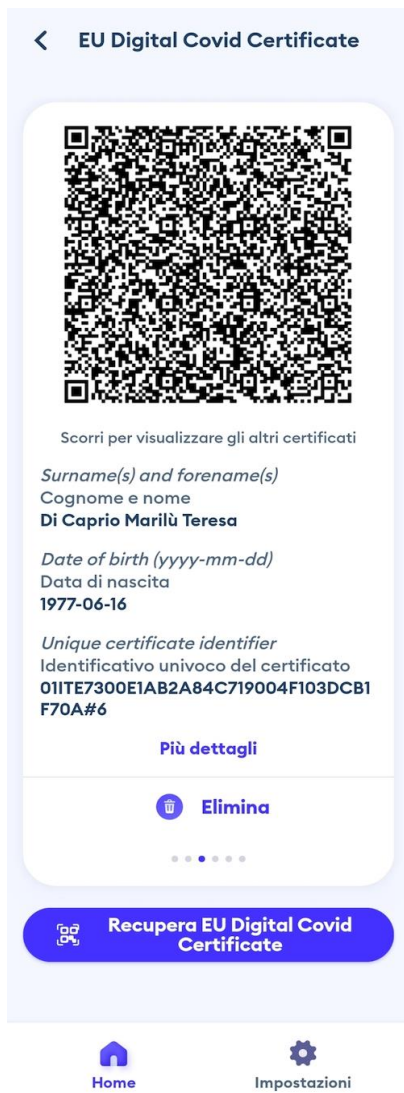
EU Digital Covid Certificate

Scorri per visualizzare gli altri certificati

Surname(s) and forename(s)
Cognome e nome
Di Caprio Marilù Teresa

Date of birth (yyyy-mm-dd)
Data di nascita
1977-06-16

Unique certificate identifier
Identificativo univoco del certificato
01ITE7300E1AB2A84C719004F103DCB1F70A#6

Più dettagli

Elimina

Recupera EU Digital Covid Certificate

Home

Impostazioni